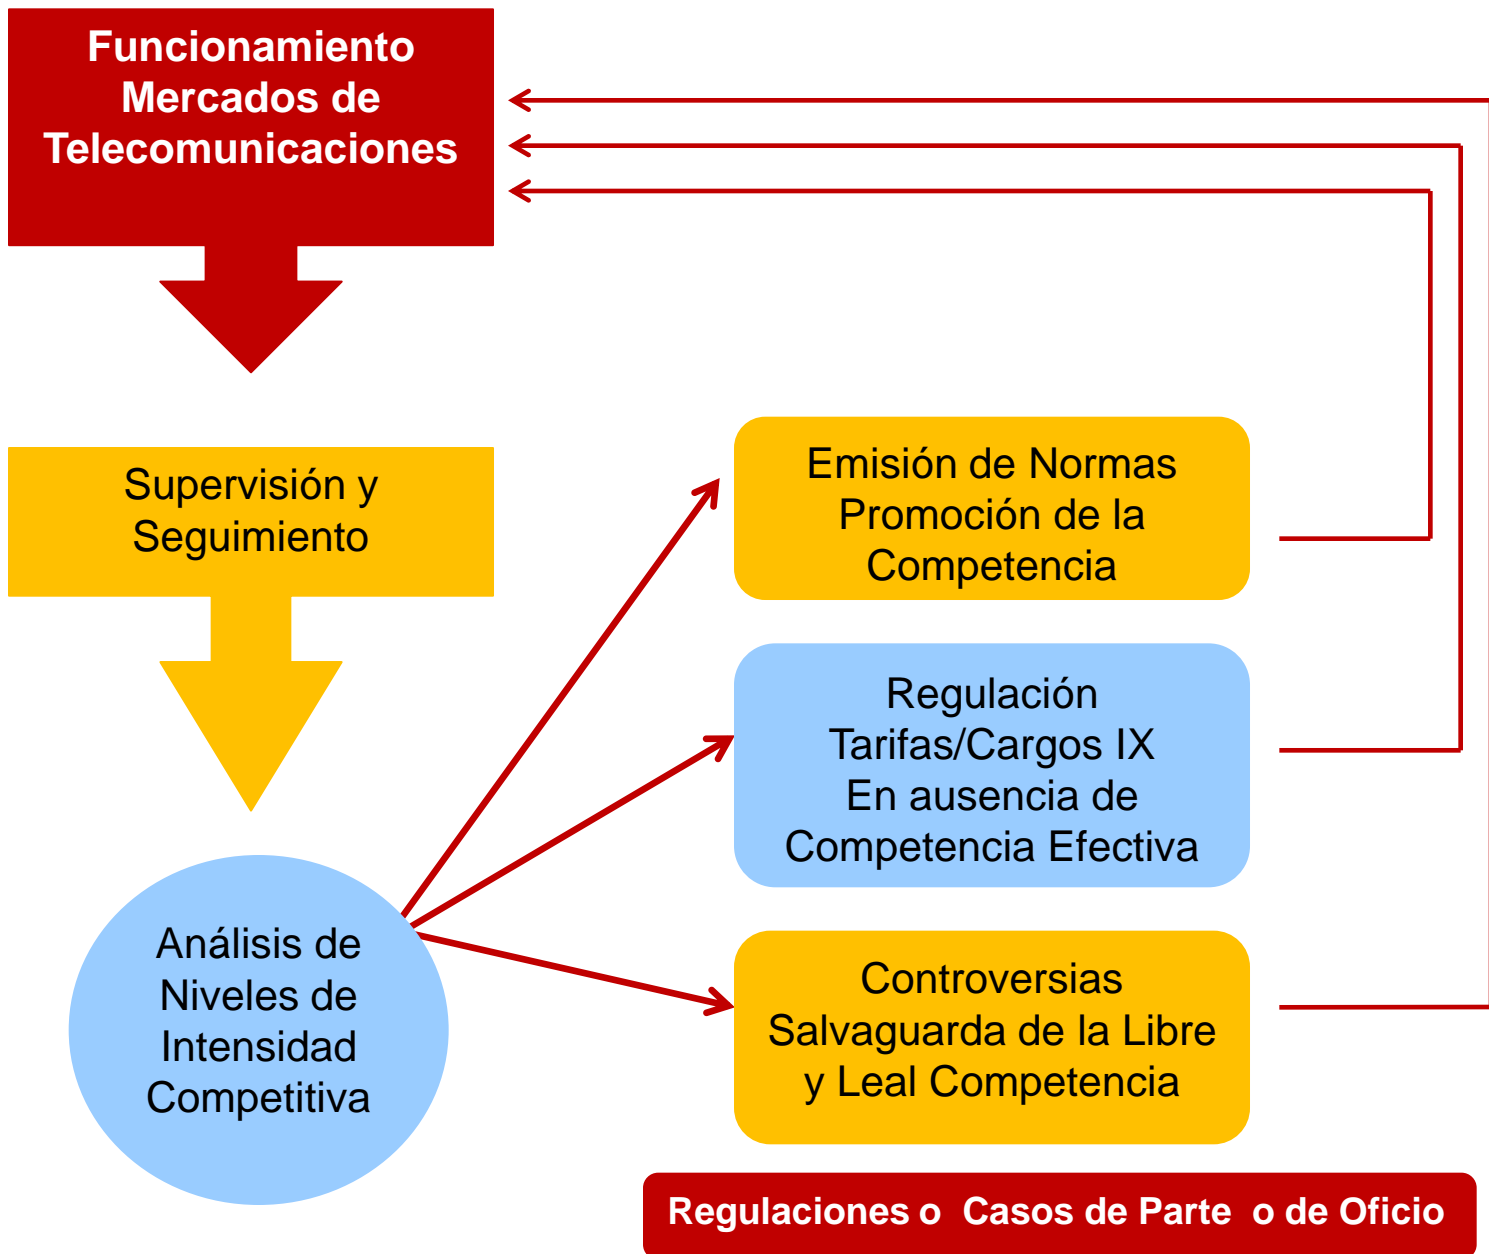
Funcionamiento Mercados de Telecomunicaciones

Supervisión y Seguimiento

Análisis de Niveles de Intensidad Competitiva

Emisión de Normas
Promoción de la Competencia

Regulación
Tarifas/Cargos IX
En ausencia de Competencia Efectiva

Controversias
Salvaguarda de la Libre y Leal Competencia

Regulaciones o Casos de Parte o de Oficio